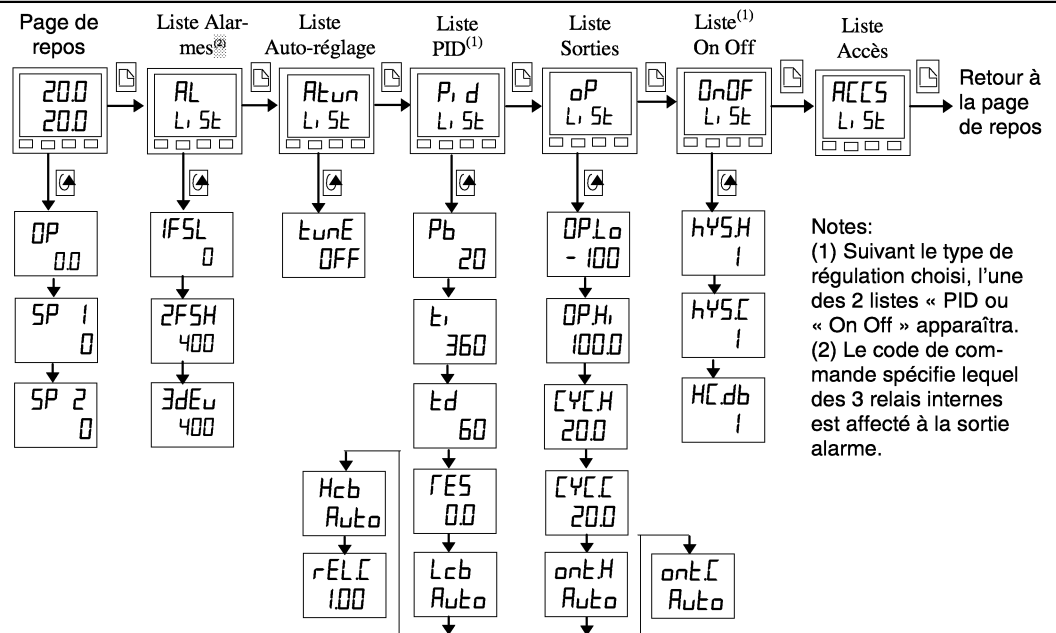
Page de repos

20.0
20.0

Liste Alarmes⁽²⁾

AL
LiSt

Liste Auto-réglage

Atun
LiSt

Liste PID⁽¹⁾

Pid
LiSt

Liste Sorties

oP
LiSt

Liste⁽¹⁾ On Off

OnOF
LiSt

Liste Accès

ACCS
LiSt

Retour à la page de repos

OP
0.0

SP 1
0

SP 2
0

1FSL
0

2FSH
400

3dEu
400

tunE
OFF

Pb
20

ti
360

td
60

rES
0.0

Lcb
Auto

Hcb
Auto

rEL.C
1.00

OP.Lo
- 100

OP.Hi
100.0

CYC.H
20.0

CYC.C
20.0

ont.H
Auto

ont.C
Auto

hYS.H
1

hYS.C
1

HC.db
1

Notes:
(1) Suivant le type de régulation choisi, l'une des 2 listes « PID ou « On Off » apparaîtra.
(2) Le code de commande spécifie lequel des 3 relais internes est affecté à la sortie alarme.